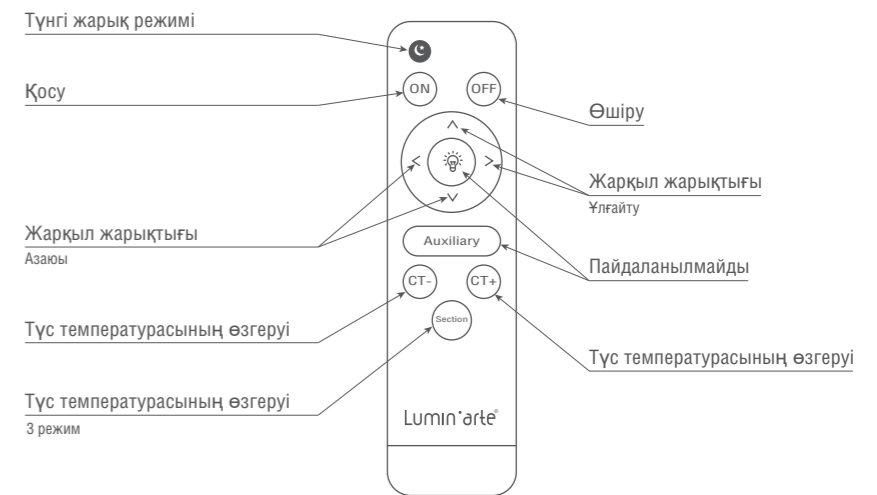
Түнгі жарық режимі

Қосу

ON

OFF

Өшіру

Жарқыл жарықтығы

Ұлғайту

Жарқыл жарықтығы

Азаюы

Auxiliary

Пайдаланылмайды

CT-

CT+

Түс температурасының өзгеруі

Section

Түс температурасының өзгеруі

Түс температурасының өзгеруі

3 режим

Lumin'arte®